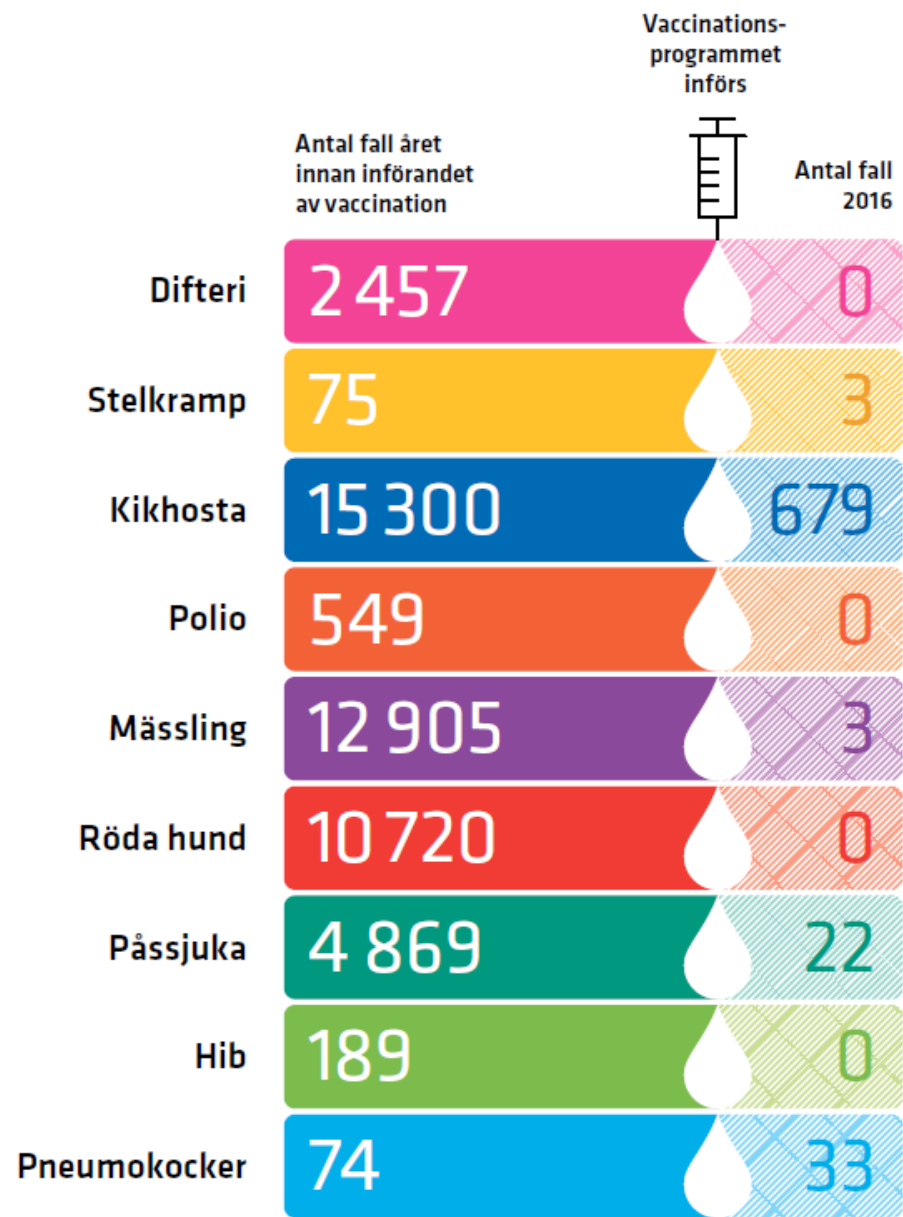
Vaccinationsprogrammet införs

Antal fall året innan införandet av vaccination

Antal fall 2016

| | Antal fall året innan införandet av vaccination | Antal fall 2016 |
|---|---|---|
| Difteri | 2 457 | 0 |
| Stelkramp | 75 | 3 |
| Kikhosta | 15 300 | 679 |
| Polio | 549 | 0 |
| Mässling | 12 905 | 3 |
| Röda hund | 10 720 | 0 |
| Påssjuka | 4 869 | 22 |
| Hib | 189 | 0 |
| Pneumokocker | 74 | 33 |